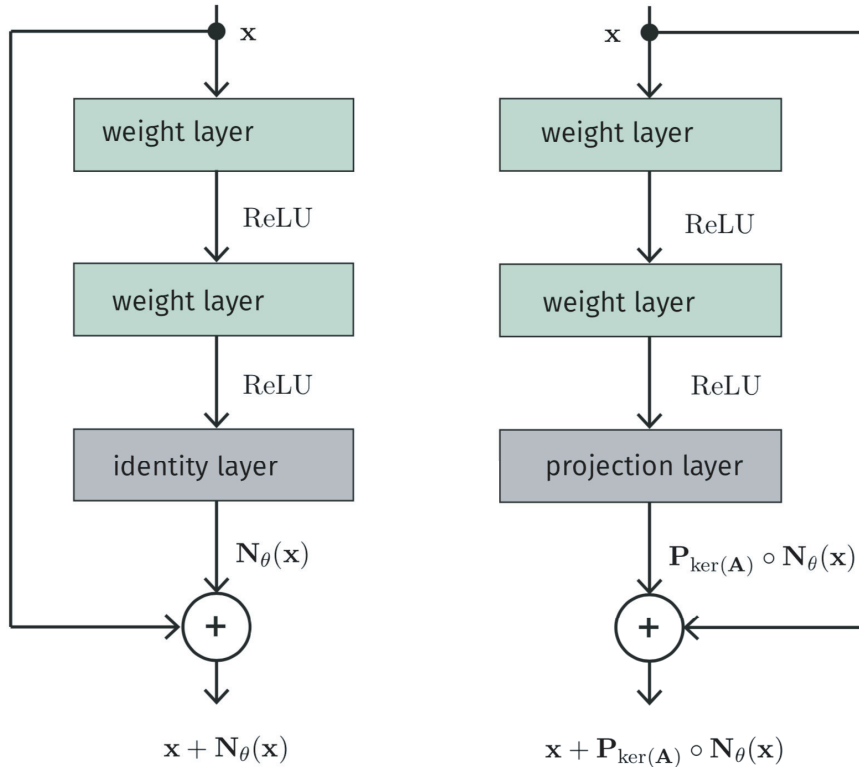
$\mathbf{x}$

weight layer

ReLU

weight layer

ReLU

identity layer

$\mathbf{N}_\theta(\mathbf{x})$

+

$\mathbf{x} + \mathbf{N}_\theta(\mathbf{x})$

$\mathbf{x}$

weight layer

ReLU

weight layer

ReLU

projection layer

$\mathbf{P}_{\ker(\mathbf{A})} \circ \mathbf{N}_\theta(\mathbf{x})$

+

$\mathbf{x} + \mathbf{P}_{\ker(\mathbf{A})} \circ \mathbf{N}_\theta(\mathbf{x})$